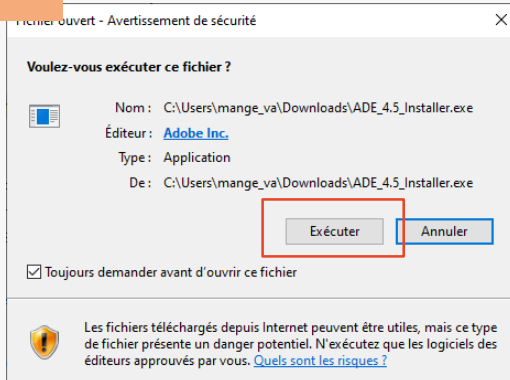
Fichier ouvert - Avertissement de sécurité

Voulez-vous exécuter ce fichier ?

Nom : C:\Users\mange_va\Downloads\ADE_4.5_Installer.exe
Éditeur : Adobe Inc.
Type : Application
De : C:\Users\mange_va\Downloads\ADE_4.5_Installer.exe

Exécuter Annuler

Toujours demander avant d'ouvrir ce fichier

Les fichiers téléchargés depuis Internet peuvent être utiles, mais ce type de fichier présente un danger potentiel. N'exécutez que les logiciels des éditeurs approuvés par vous. Quels sont les risques ?